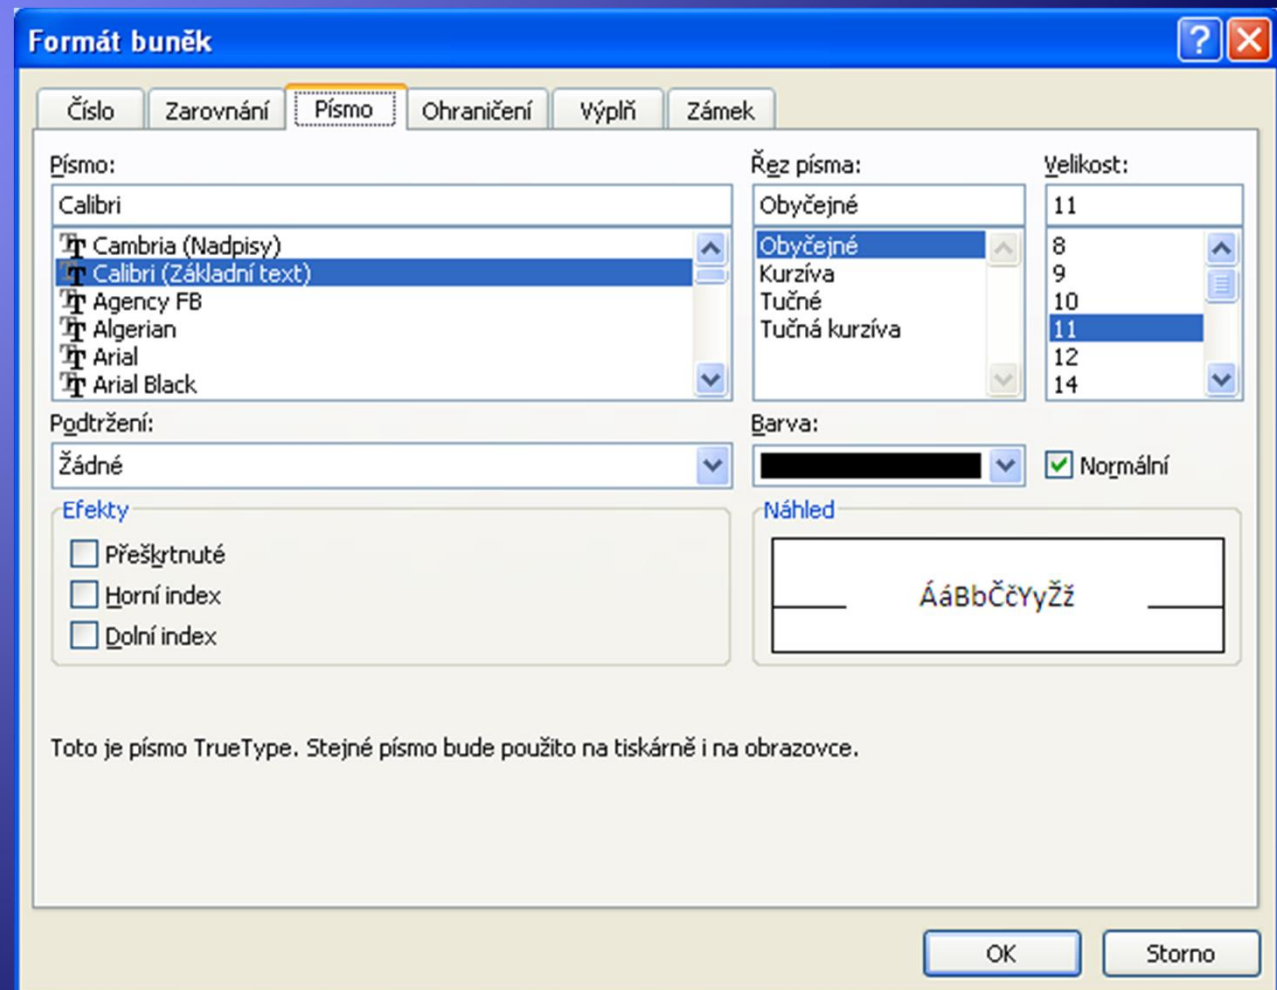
Formát buněk

Číslo
Zarovnání
Písmo
Ohraničení
Výplň
Zámek

Písmo:
Calibri
Cambria (Nadpisy)
Calibri (Základní text)
Agency FB
Algerian
Arial
Arial Black

Řez písma:
Obyčejné
Obyčejné
Kurzíva
Tučné
Tučná kurzíva

Velikost:
11
8
9
10
11
12
14

Podtržení:
Žádné

Barva:

Normální

Efekty
Přeškrtnuté
Horní index
Dolní index

Náhled
ÁáBbČčYyŽž

Toto je písmo TrueType. Stejné písmo bude použito na tiskárně i na obrazovce.

OK
Storno